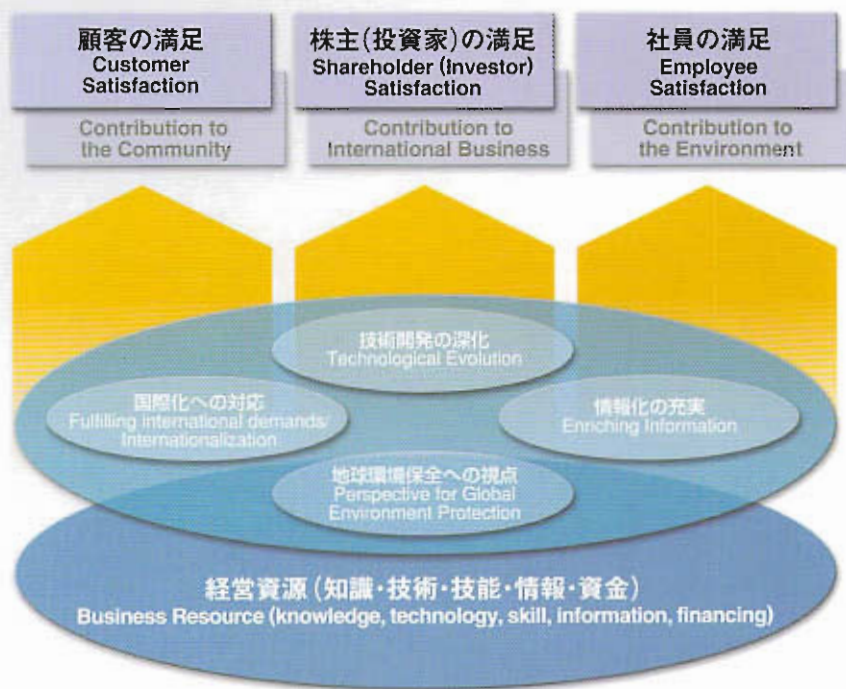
顧客の満足
Customer Satisfaction

株主(投資家)の満足
Shareholder (Investor) Satisfaction

社員の満足
Employee Satisfaction

Contribution to the Community

Contribution to International Business

Contribution to the Environment

技術開発の深化
Technological Evolution

国際化への対応
Fulfilling international demands/ Internationalization

情報化の充実
Enriching Information

地球環境保全への視点
Perspective for Global Environment Protection

経営資源(知識・技術・技能・情報・資金)
Business Resource (knowledge, technology, skill, information, financing)